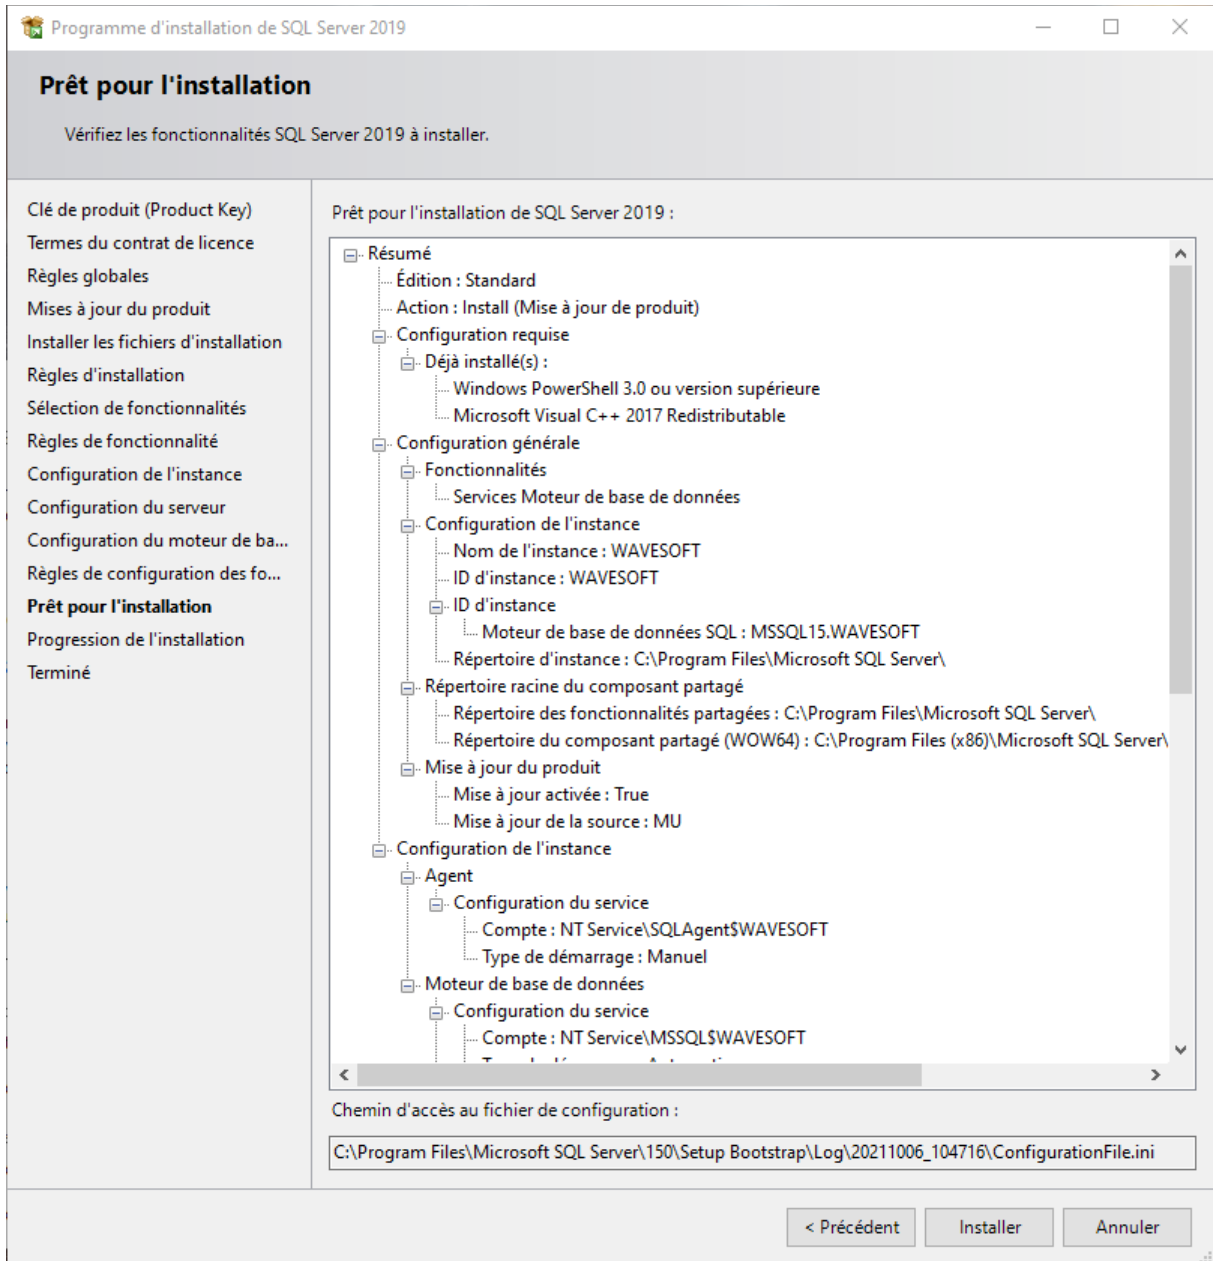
Programme d'installation de SQL Server 2019

Prêt pour l'installation

Vérifiez les fonctionnalités SQL Server 2019 à installer.

Clé de produit (Product Key)
Termes du contrat de licence
Règles globales
Mises à jour du produit
Installer les fichiers d'installation
Règles d'installation
Sélection de fonctionnalités
Règles de fonctionnalité
Configuration de l'instance
Configuration du serveur
Configuration du moteur de ba...
Règles de configuration des fo...
Prêt pour l'installation
Progression de l'installation
Terminé

Prêt pour l'installation de SQL Server 2019 :

Résumé
Édition : Standard
Action : Install (Mise à jour de produit)
Configuration requise
Déjà installé(s) :
Windows PowerShell 3.0 ou version supérieure
Microsoft Visual C++ 2017 Redistributable
Configuration générale
Fonctionnalités
Services Moteur de base de données
Configuration de l'instance
Nom de l'instance : WAVESOFT
ID d'instance : WAVESOFT
ID d'instance
Moteur de base de données SQL : MSSQL15.WAVESOFT
Répertoire d'instance : C:\Program Files\Microsoft SQL Server\
Répertoire racine du composant partagé
Répertoire des fonctionnalités partagées : C:\Program Files\Microsoft SQL Server\
Répertoire du composant partagé (WOW64) : C:\Program Files (x86)\Microsoft SQL Server\
Mise à jour du produit
Mise à jour activée : True
Mise à jour de la source : MU
Configuration de l'instance
Agent
Configuration du service
Compte : NT Service\SQLAgent$WAVESOFT
Type de démarrage : Manuel
Moteur de base de données
Configuration du service
Compte : NT Service\MSSQL$WAVESOFT
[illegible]

Chemin d'accès au fichier de configuration :

C:\Program Files\Microsoft SQL Server\150\Setup Bootstrap\Log\20211006_104716\ConfigurationFile.ini

< Précédent
Installer
Annuler